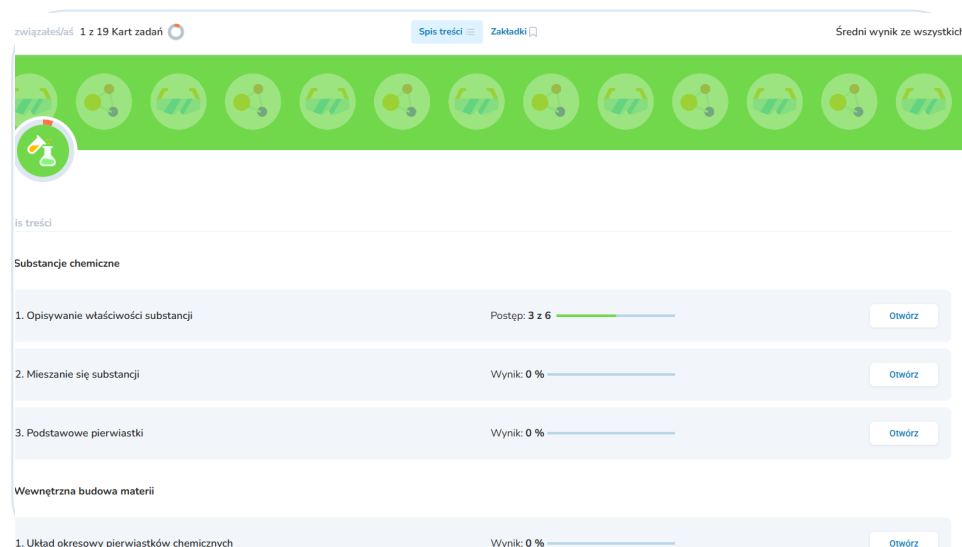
związałeś/aś 1 z 19 Kart zadań

Spis treści Zakładki

Średni wynik ze wszystkich

is treści

Substancje chemiczne

1. Opisywanie właściwości substancji
Postęp: 3 z 6
Otwórz

2. Mieszanie się substancji
Wynik: 0 %
Otwórz

3. Podstawowe pierwiastki
Wynik: 0 %
Otwórz

Wewnętrzna budowa materii

1. Układ okresowy pierwiastków chemicznych
Wynik: 0 %
Otwórz